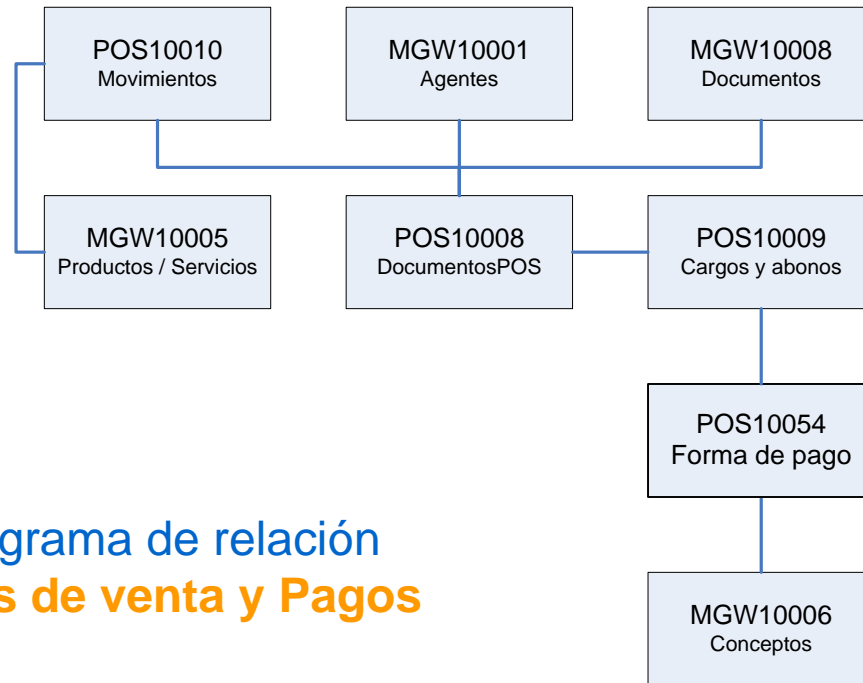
POS10010
Movimientos

MGW10001
Agentes

MGW10008
Documentos

MGW10005
Productos / Servicios

POS10008
DocumentosPOS

POS10009
Cargos y abonos

POS10054
Forma de pago

grama de relación
s de venta y Pagos

MGW10006
Conceptos